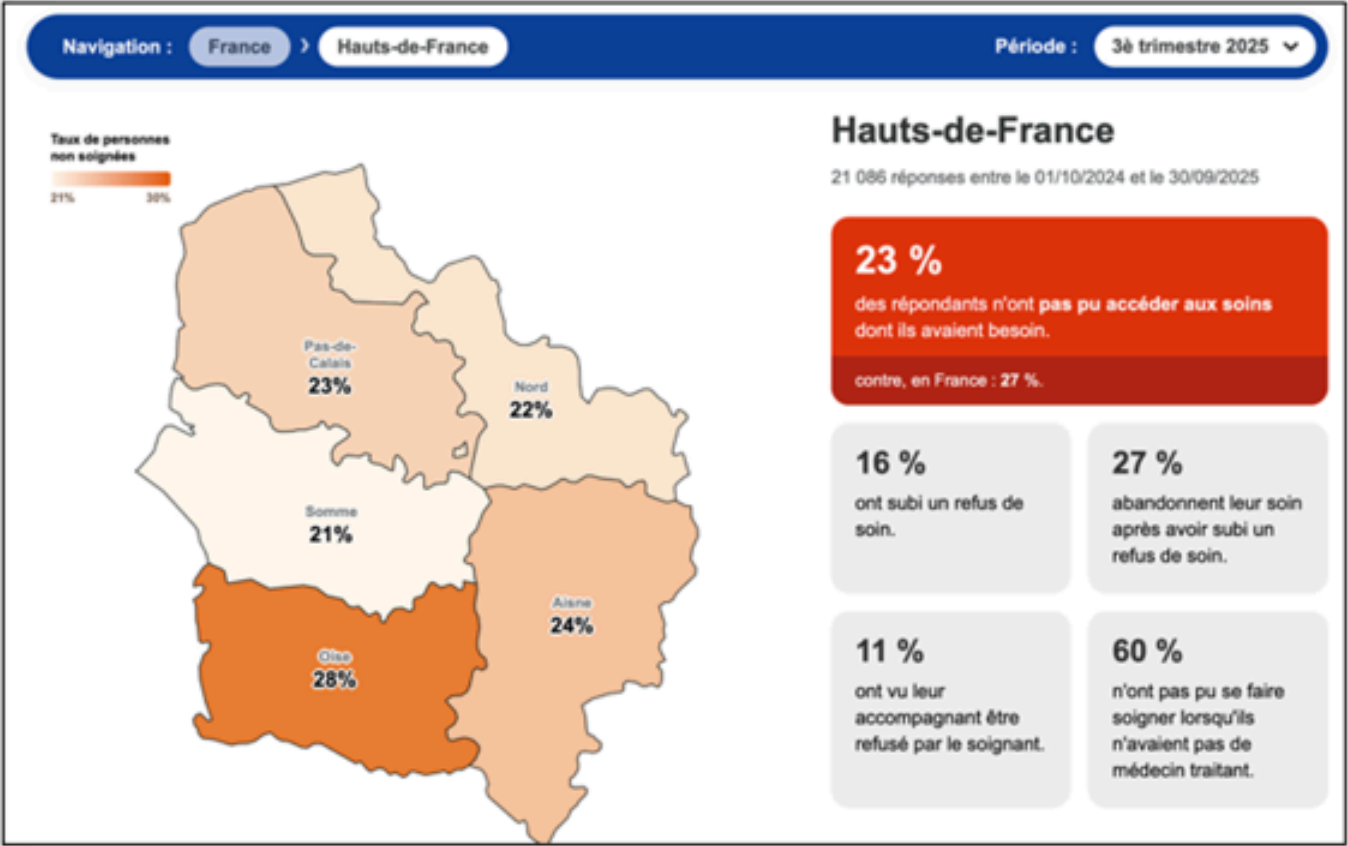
Navigation : France › Hauts-de-France

Période : 3è trimestre 2025

Taux de personnes non soignées

21% 30%

Pas-de-Calais
23%

Nord
22%

Somme
21%

Aisne
24%

Oise
28%

Hauts-de-France

21 086 réponses entre le 01/10/2024 et le 30/09/2025

23 %

des répondants n'ont pas pu accéder aux soins dont ils avaient besoin.

contre, en France : 27 %.

16 %

ont subi un refus de soin.

27 %

abandonnent leur soin après avoir subi un refus de soin.

11 %

ont vu leur accompagnant être refusé par le soignant.

60 %

n'ont pas pu se faire soigner lorsqu'ils n'avaient pas de médecin traitant.